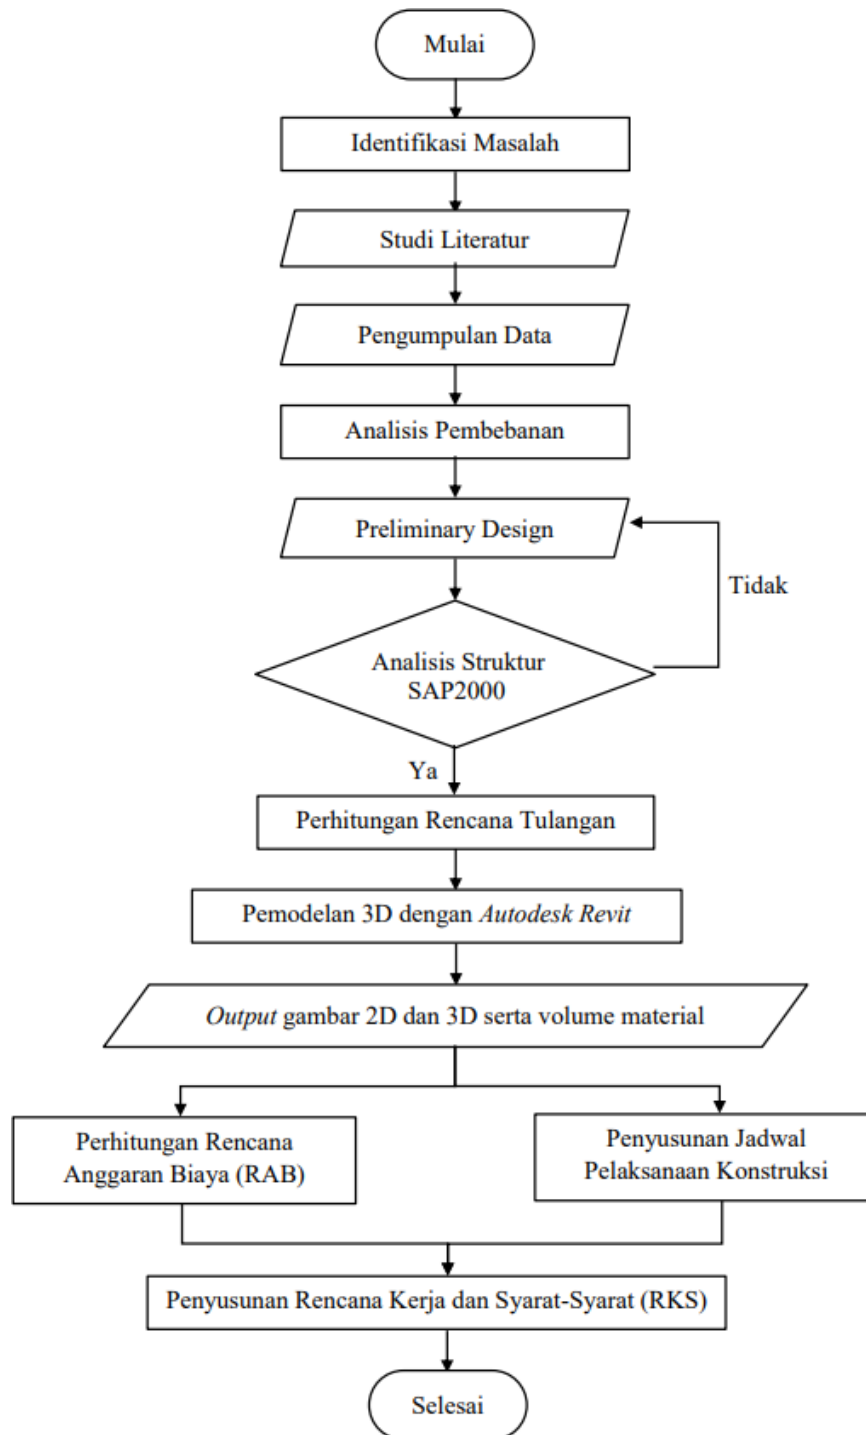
Mulai

Identifikasi Masalah

Studi Literatur

Pengumpulan Data

Analisis Pembebanan

Preliminary Design

Tidak

Analisis Struktur SAP2000

Ya

Perhitungan Rencana Tulangan

Pemodelan 3D dengan *Autodesk Revit*

*Output* gambar 2D dan 3D serta volume material

Perhitungan Rencana Anggaran Biaya (RAB)

Penyusunan Jadwal Pelaksanaan Konstruksi

Penyusunan Rencana Kerja dan Syarat-Syarat (RKS)

Selesai